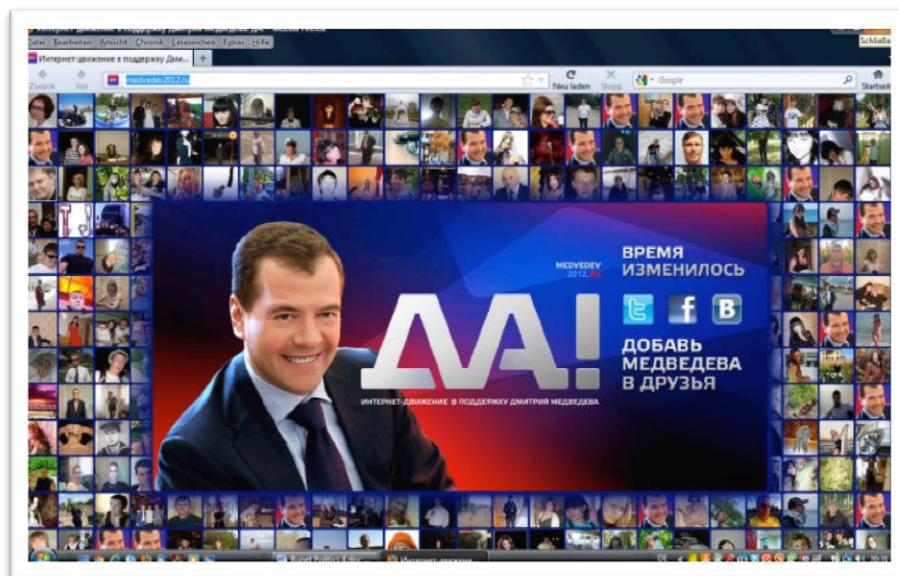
Интернет-движение в поддержку Дмитрия Медведева.Да! - Mozilla Firefox
Datei Bearbeiten Ansicht Chronik Lesezeichen Extras Hilfe
Schließen
Интернет-движение в поддержку Дми... +
Zurück Vor medvedev2012.ru Neu laden Stopp Google Startseite

MEDVEDEV 2012.RU
ДА!
ИНТЕРНЕТ-ДВИЖЕНИЕ В ПОДДЕРЖКУ ДМИТРИЯ МЕДВЕДЕВА
ВРЕМЯ ИЗМЕНИЛОСЬ
В
ДОБАВЬ МЕДВЕДЕВА В ДРУЗЬЯ

Russel Politics Edit...
Интернет-движение...
DE
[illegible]